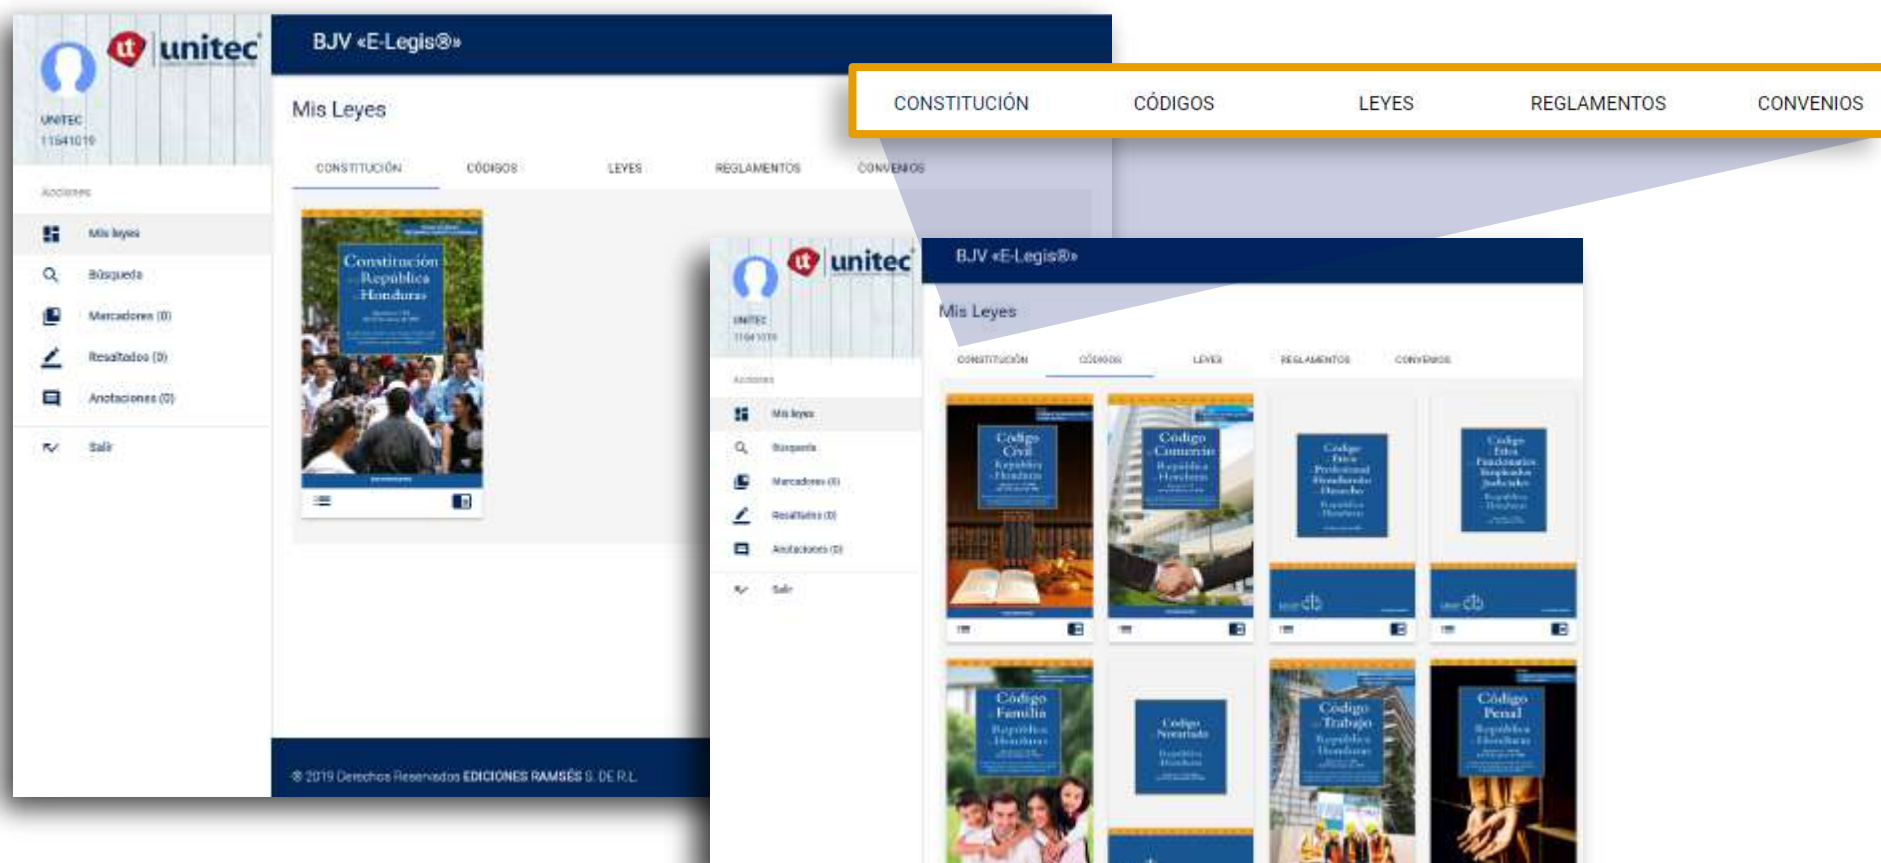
unitec

UNITEC
11641019

BJV «E-Legis®»

Mis Leyes

CONSTITUCIÓN CÓDIGOS LEYES REGLAMENTOS CONVENIOS

Acciones

Mis leyes
Búsqueda
Marcadores (0)
Resaltados (0)
Anotaciones (0)
Salir

Constitución República Honduras

© 2019 Derechos Reservados EDICIONES RAMSÉS S. DE R.L.

CONSTITUCIÓN CÓDIGOS LEYES REGLAMENTOS CONVENIOS

unitec

UNITEC
11641019

BJV «E-Legis®»

Mis Leyes

CONSTITUCIÓN CÓDIGOS LEYES REGLAMENTOS CONVENIOS

Acciones

Mis leyes
Búsqueda
Marcadores (0)
Resaltados (0)
Anotaciones (0)
Salir

Código Civil República Honduras

Código Comercio República Honduras

Código Familia República Honduras

Código Notariado

Código Trabajo República Honduras

Código Penal República Honduras